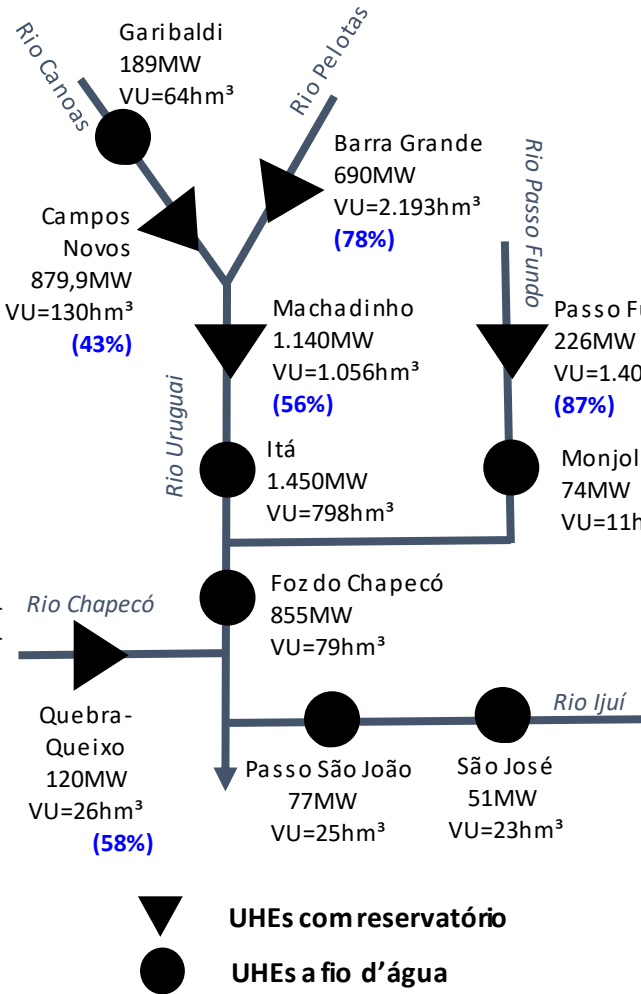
Rio Canoas

Garibaldi
189MW
VU=64hm³

Rio Pelotas

Barra Grande
690MW
VU=2.193hm³
(78%)

Rio Passo Fundo

Campos Novos
879,9MW
VU=130hm³
(43%)

Machadinho
1.140MW
VU=1.056hm³
(56%)

Passo F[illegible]
226MW
VU=1.40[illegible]
(87%)

Rio Uruguai

Itá
1.450MW
VU=798hm³

Monjol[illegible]
74MW
VU=11h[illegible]

Rio Chapecó

Foz do Chapecó
855MW
VU=79hm³

Quebra-Queixo
120MW
VU=26hm³
(58%)

Rio Ijuí

Passo São João
77MW
VU=25hm³

São José
51MW
VU=23hm³

UHEs com reservatório

UHEs a fio d'água